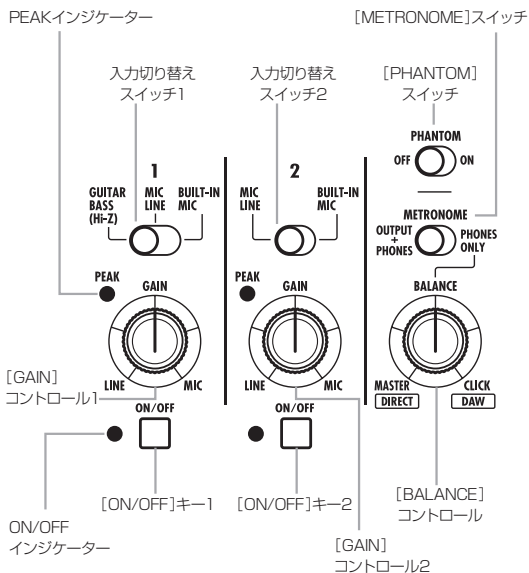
PEAKインジケーター

[METRONOME]スイッチ

入力切り替え スイッチ1

入力切り替え スイッチ2

[PHANTOM] スイッチ

PHANTOM

OFF ON

1

2

GUITAR BASS (Hi-Z)

MIC LINE

BUILT-IN MIC

MIC LINE

BUILT-IN MIC

METRONOME

OUTPUT + PHONES

PHONES ONLY

PEAK

GAIN

PEAK

GAIN

BALANCE

[GAIN] コントロール1

LINE

MIC

LINE

MIC

MASTER DIRECT

CLICK DAW

ON/OFF

ON/OFF

[ON/OFF]キー1

[ON/OFF]キー2

[BALANCE] コントロール

ON/OFF インジケーター

[GAIN] コントロール2